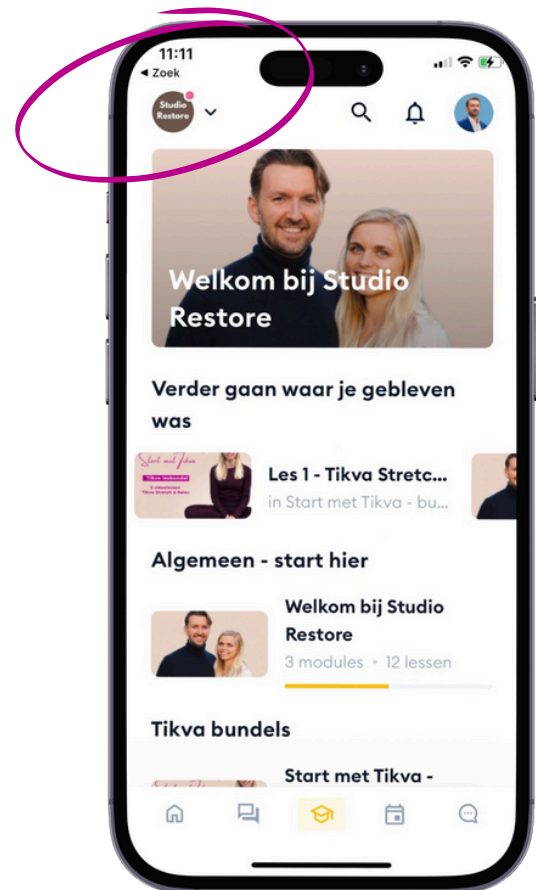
11:11
◂ Zoek

Studio Restore

Welkom bij Studio Restore

Verder gaan waar je gebleven was

Start met Tikva
Tikva instuurbundel
Tikva Stretch & Relax

Les 1 - Tikva Stretc...
in Start met Tikva - bu...

Algemeen - start hier

Welkom bij Studio Restore
3 modules • 12 lessen

Tikva bundels

Start met Tikva -